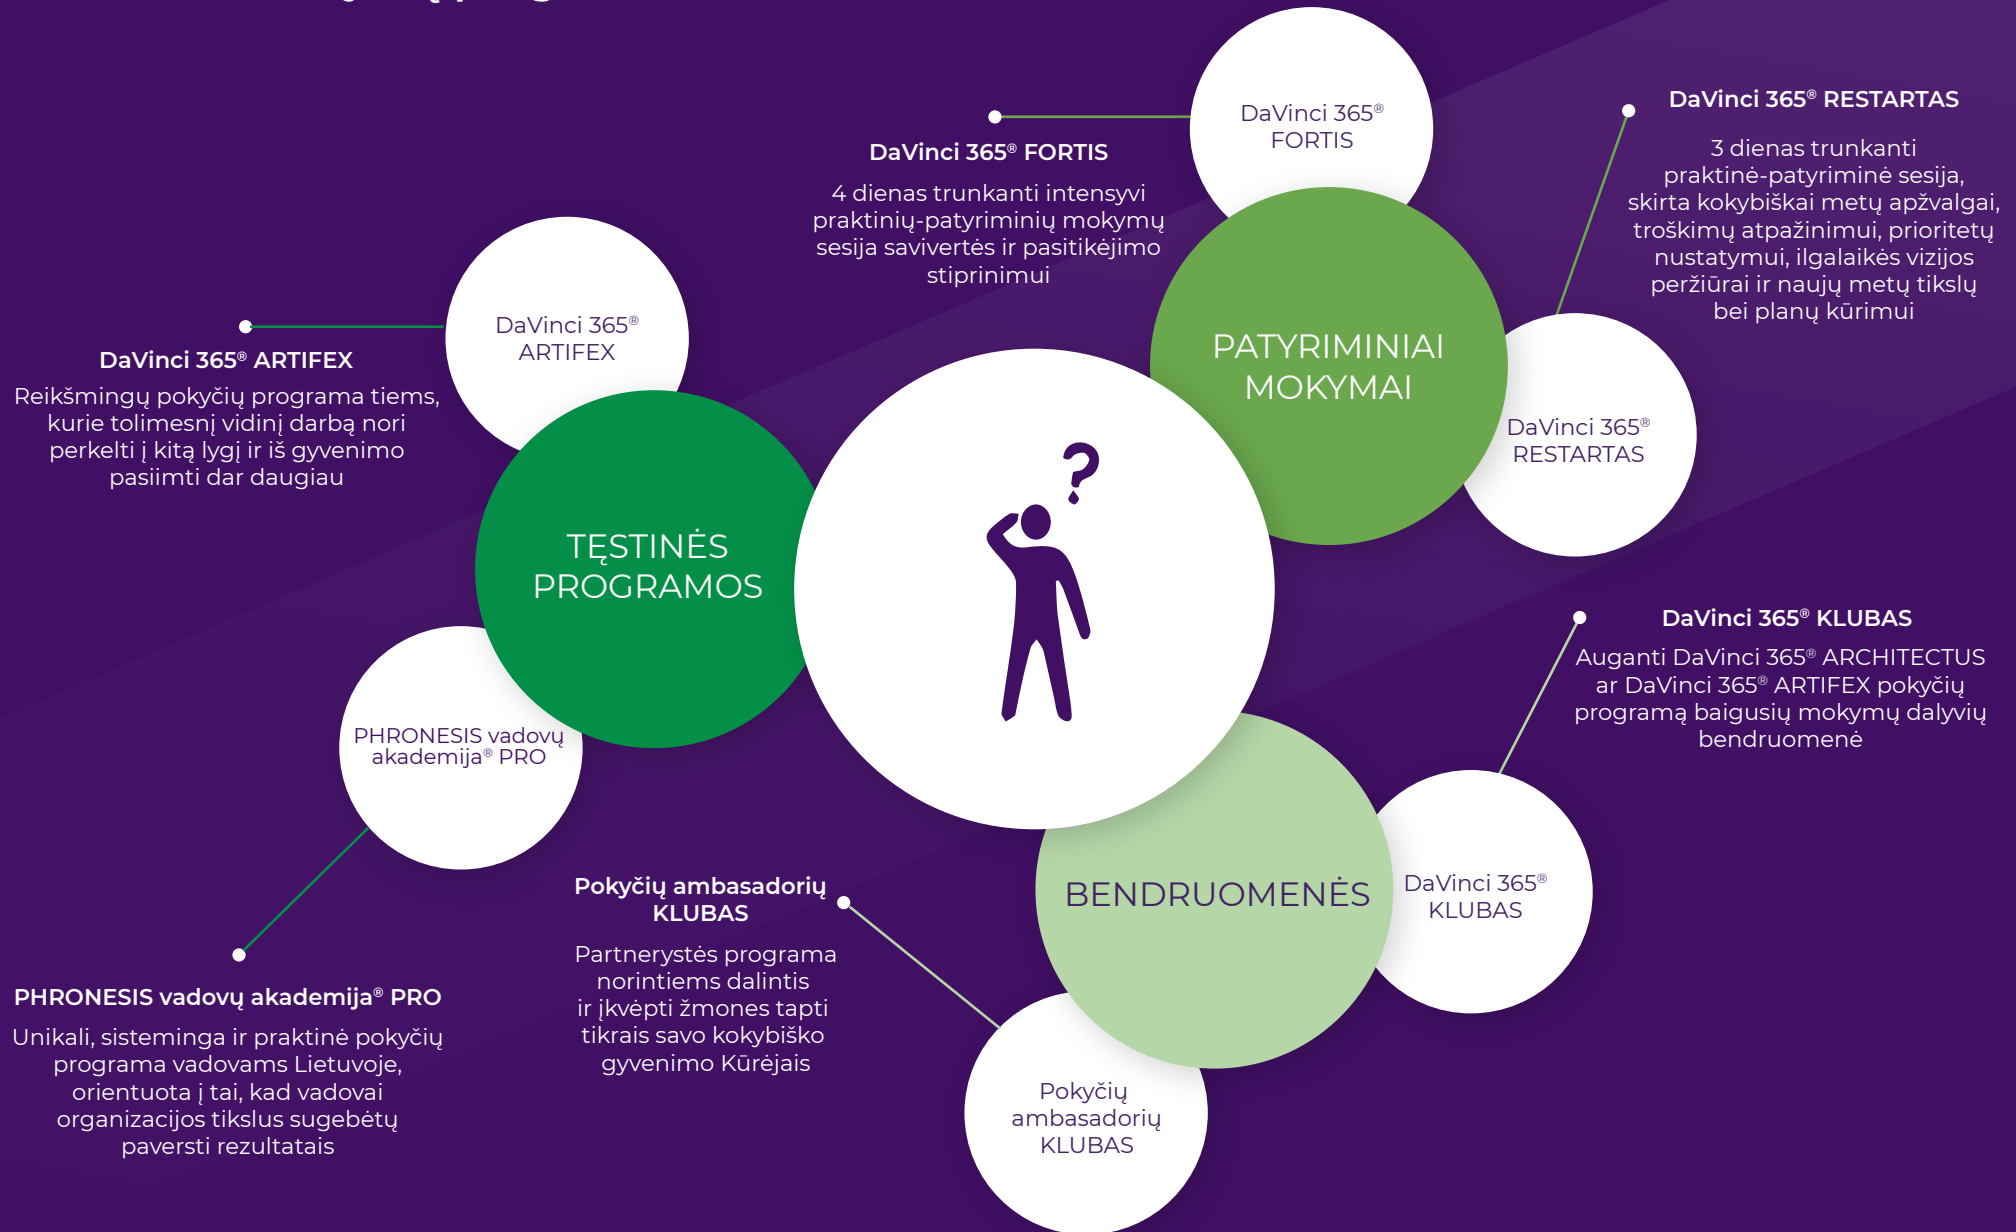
DaVinci 365® FORTIS

DaVinci 365® FORTIS

4 dienas trunkanti intensyvi praktinių-patyriminių mokymų sesija savivertės ir pasitikėjimo stiprinimui

DaVinci 365® RESTARTAS

3 dienas trunkanti praktinė-patyriminė sesija, skirta kokybiškai metų apžvalgai, troškimų atpažinimui, prioritetų nustatymui, ilgalaikės vizijos peržiūrai ir naujų metų tikslų bei planų kūrimui

DaVinci 365® ARTIFEX

DaVinci 365® ARTIFEX

Reikšmingų pokyčių programa tiems, kurie tolimesnį vidinį darbą nori perkelti į kitą lygį ir iš gyvenimo pasiimti dar daugiau

PATYRIMINIAI MOKYMAI

DaVinci 365® RESTARTAS

TĘSTINĖS PROGRAMOS

DaVinci 365® KLUBAS

Auganti DaVinci 365® ARCHITECTUS ar DaVinci 365® ARTIFEX pokyčių programą baigusių mokymų dalyvių bendruomenė

PHRONESIS vadovų akademija® PRO

Pokyčių ambasadorių KLUBAS

Partnerystės programa norintiems dalintis ir įkvėpti žmones tapti tikrais savo kokybiško gyvenimo Kūrėjais

BENDRUOMENĖS

DaVinci 365® KLUBAS

PHRONESIS vadovų akademija® PRO

Unikali, sisteminga ir praktinė pokyčių programa vadovams Lietuvoje, orientuota į tai, kad vadovai organizacijos tikslus sugebėtų paversti rezultatais

Pokyčių ambasadorių KLUBAS